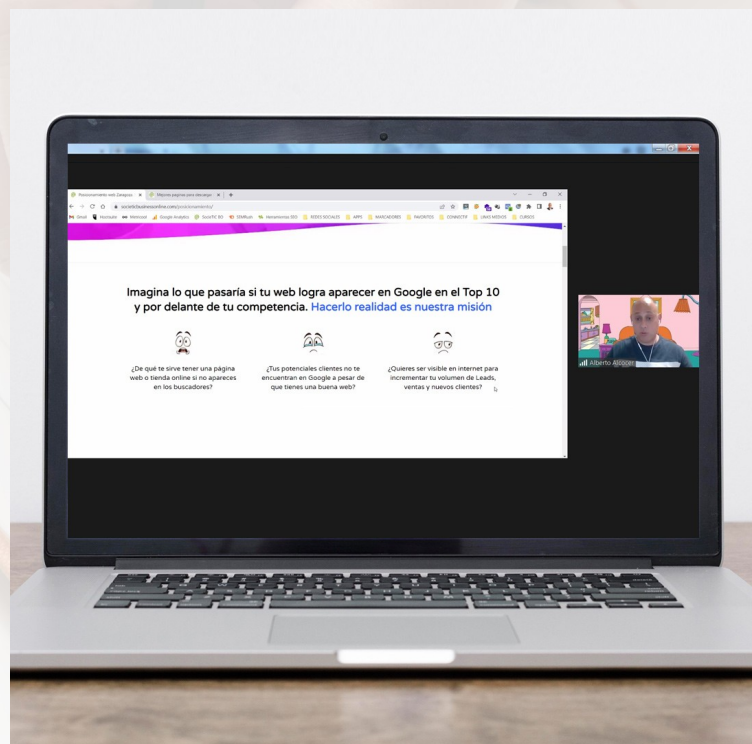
Posicionamiento web Zaragoza
Mejores paginas para descargar

socialbusinessonline.com/posicionamiento/

Gmail Hootsuite Metricool Google Analytics Gestión SEO Semrush Herramientas SEO REDES SOCIALES APPS MARCADORES FAVORITOS CONSULTA LINKS MEDIOS CURSOS

Imagina lo que pasaría si tu web logra aparecer en Google en el Top 10 y por delante de tu competencia. Hacerlo realidad es nuestra misión

¿De qué te sirve tener una página web o tienda online si no apareces en los buscadores?

¿Tus potenciales clientes no te encuentran en Google a pesar de que tienes una buena web?

¿Quieres ser visible en internet para incrementar tu volumen de Leads, ventas y nuevos clientes?

Alberto Alcocer